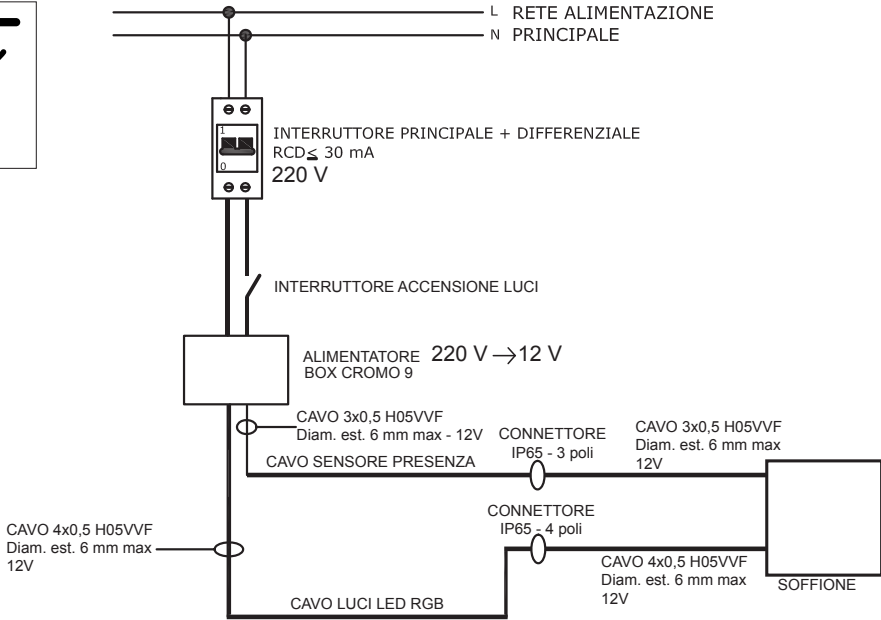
L RETE ALIMENTAZIONE
N PRINCIPALE

1
0

INTERRUTTORE PRINCIPALE + DIFFERENZIALE
RCD$\leq$ 30 mA
220 V

INTERRUTTORE ACCENSIONE LUCI

ALIMENTATORE 220 V $\rightarrow$12 V
BOX CROMO 9

CAVO 3x0,5 H05VVF
Diam. est. 6 mm max - 12V

CONNETTORE
IP65 - 3 poli

CAVO 3x0,5 H05VVF
Diam. est. 6 mm max
12V

CAVO SENSORE PRESENZA

CONNETTORE
IP65 - 4 poli

CAVO 4x0,5 H05VVF
Diam. est. 6 mm max
12V

CAVO 4x0,5 H05VVF
Diam. est. 6 mm max
12V

SOFFIONE

CAVO LUCI LED RGB